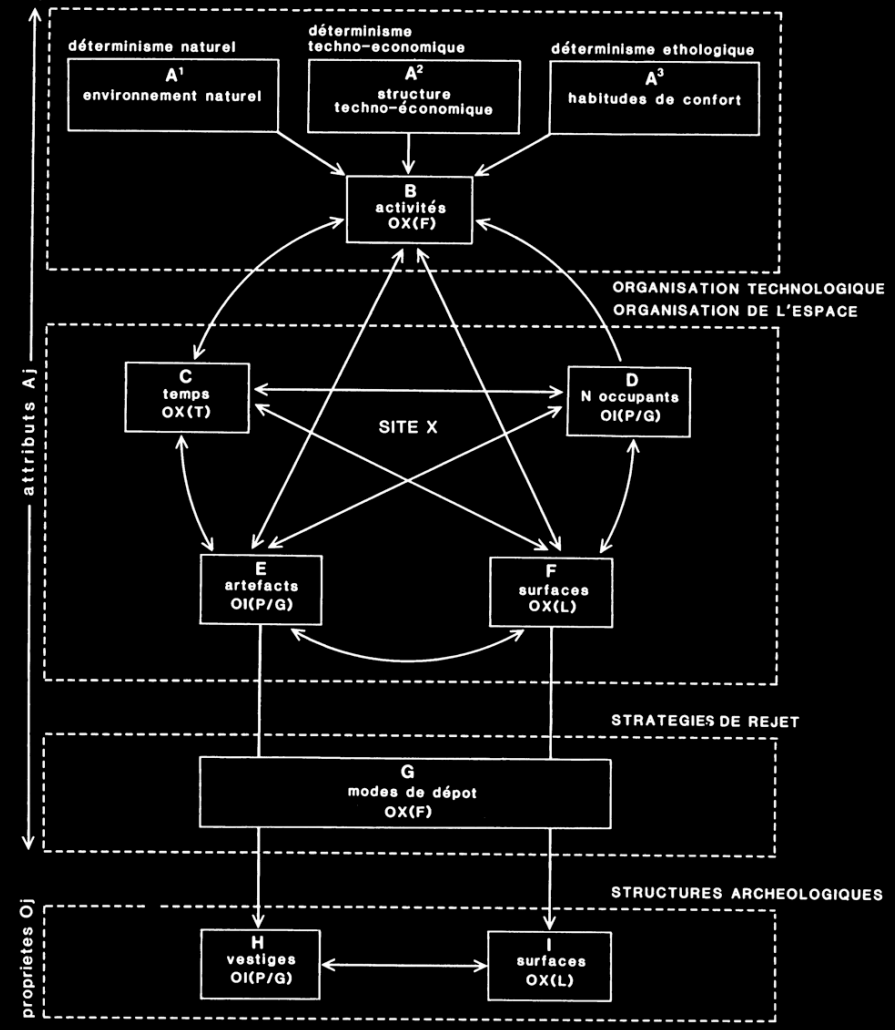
attributs Aj

déterminisme naturel

$A^1$
environnement naturel

déterminisme techno-economique

$A^2$
structure techno-économique

déterminisme ethologique

$A^3$
habitudes de confort

B
activités
OX(F)

ORGANISATION TECHNOLOGIQUE
ORGANISATION DE L'ESPACE

C
temps
OX(T)

D
N occupants
OI(P/G)

SITE X

E
artefacts
OI(P/G)

F
surfaces
OX(L)

STRATEGIES DE REJET

G
modes de dépot
OX(F)

STRUCTURES ARCHEOLOGIQUES

proprietes Oj

H
vestiges
OI(P/G)

I
surfaces
OX(L)